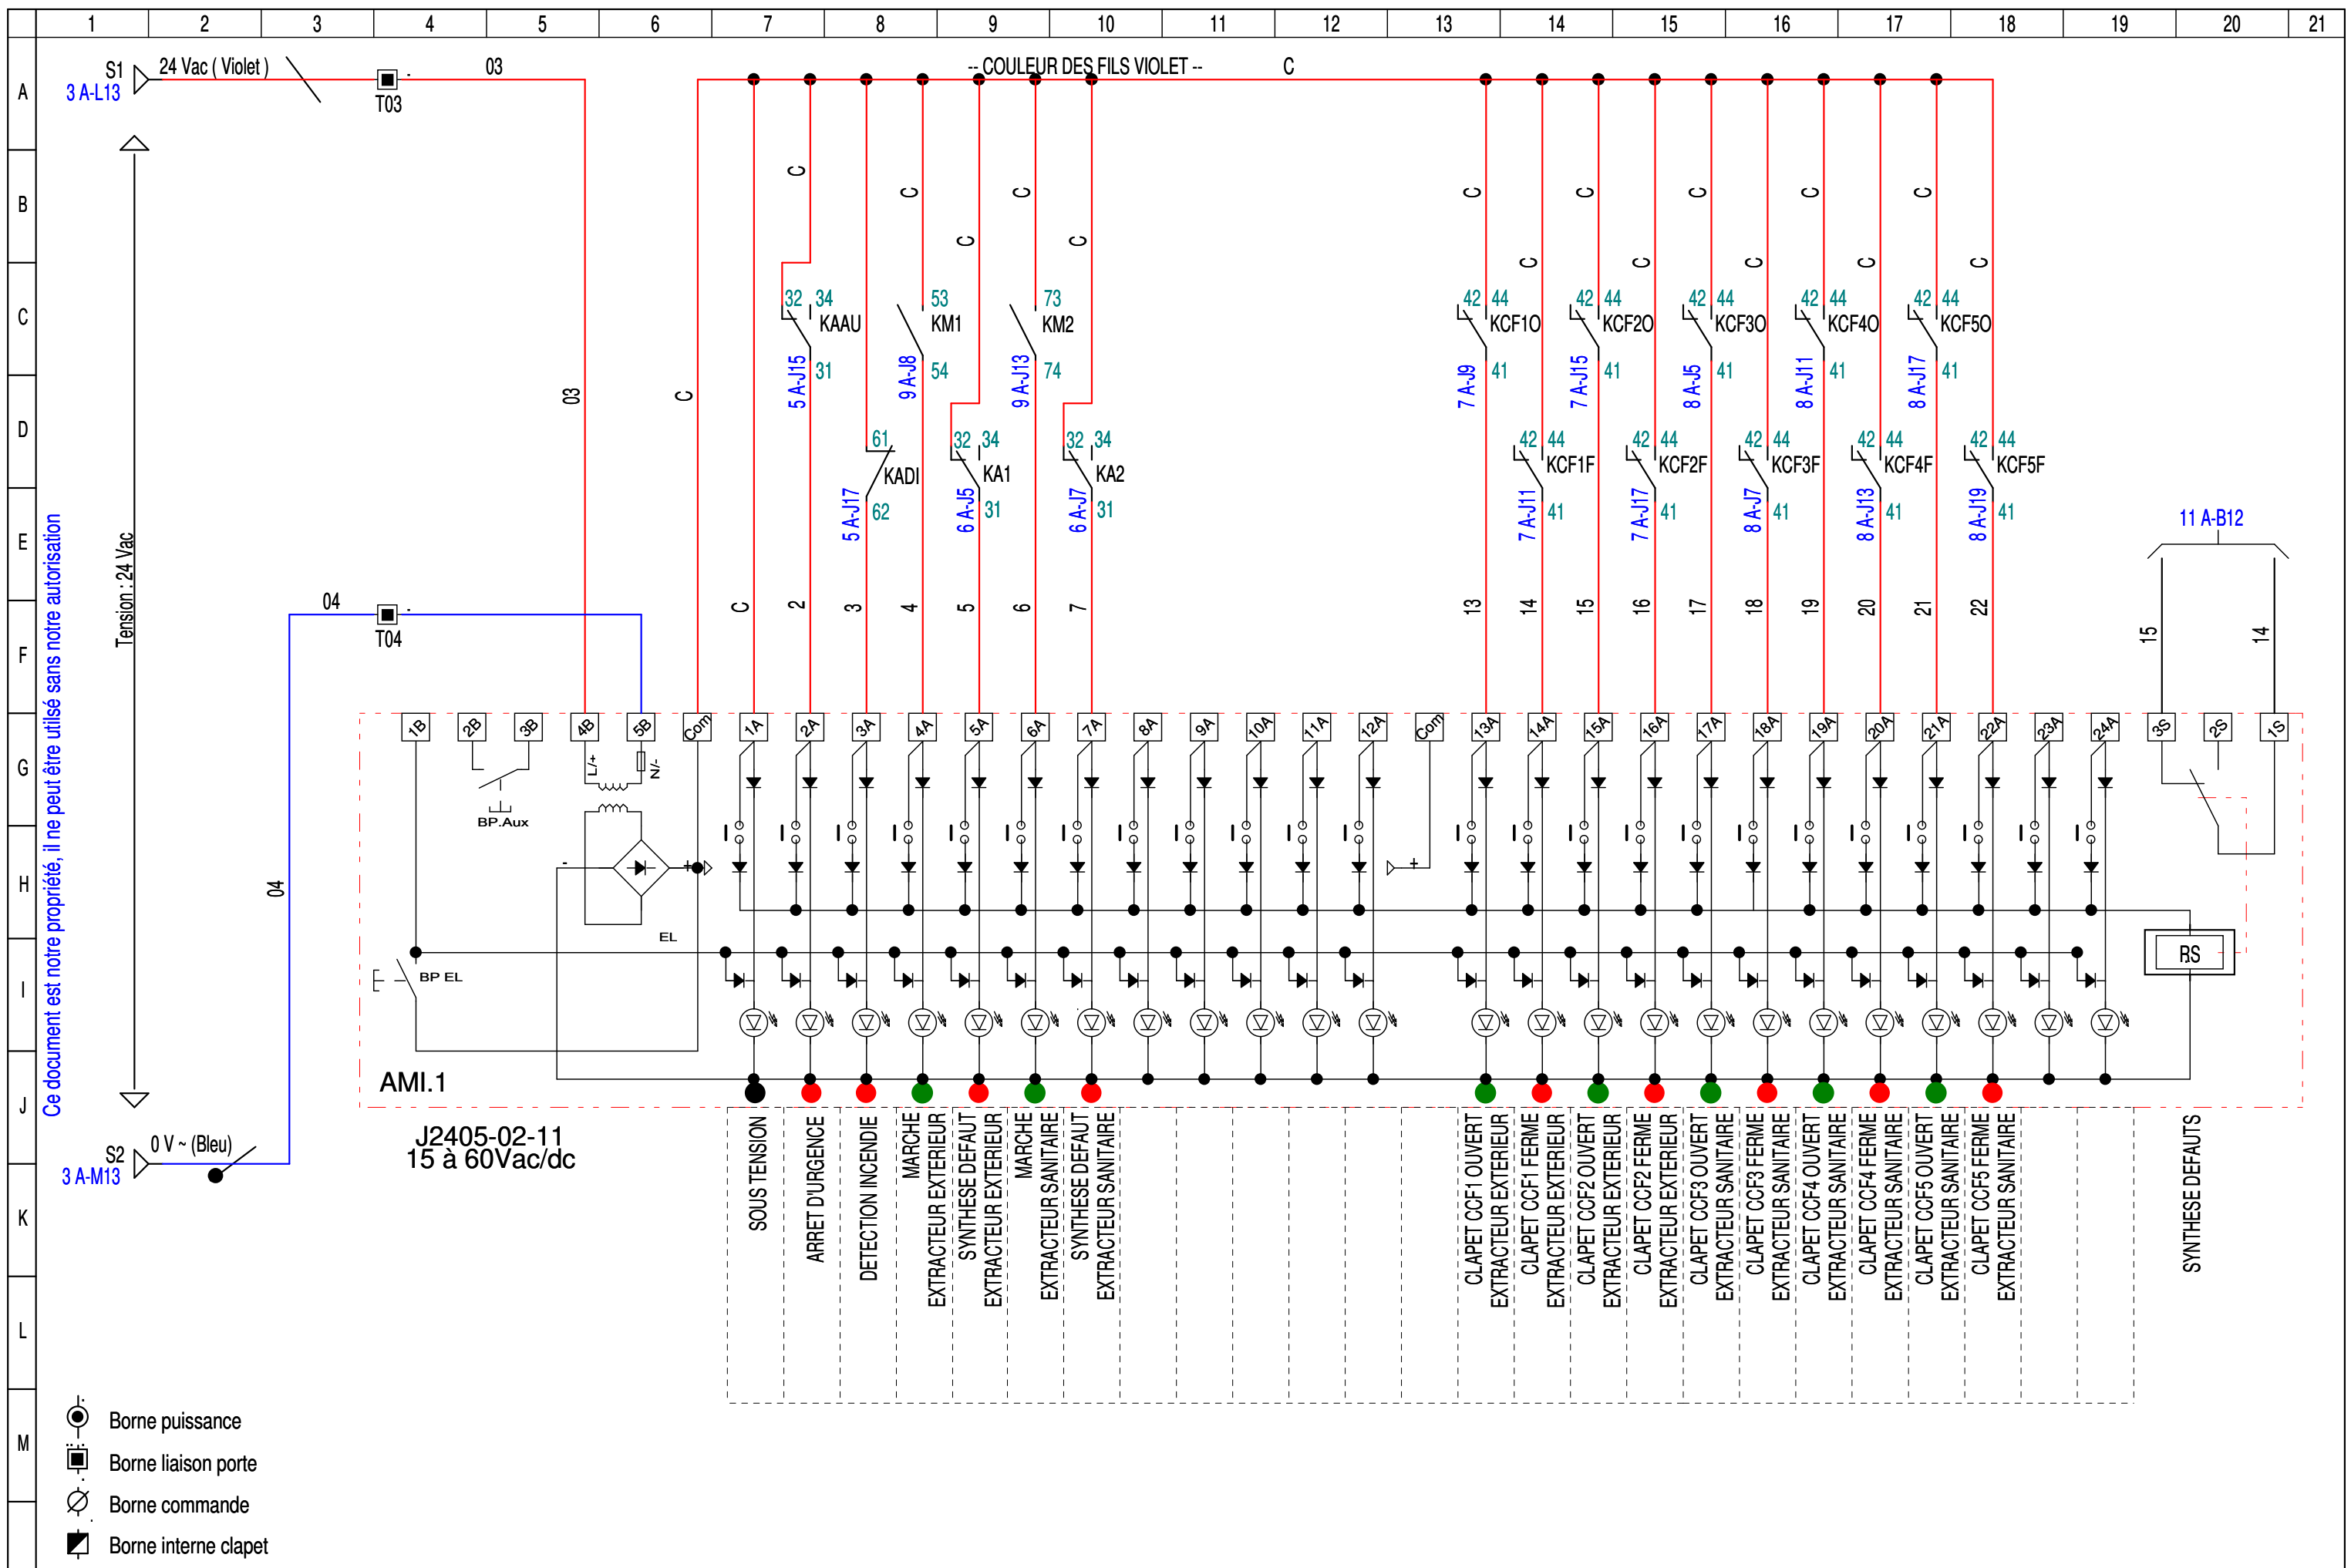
1 2 3 4 5 6 7 8 9 10 11 12 13 14 15 16 17 18 19 20 21

A B C D E F G H I J K L M

S1
3 A-L13
24 Vac ( Violet )
T03
03
-- COULEUR DES FILS VIOLET --
C

Tension : 24 Vac

Ce document est notre propriété, il ne peut être utilisé sans notre autorisation

03
C
C
32 34 KAAU
5 A-J15
31
C
53 KM1
9 A-J8
54
61 KADI
5 A-J17
62
C
32 34 KA1
6 A-J5
31
C
73 KM2
9 A-J13
74
C
32 34 KA2
6 A-J7
31

C 2 3 4 5 6 7

C C C C C
C C C C C
42 44 KCF1O
7 A-J9
41
42 44 KCF1F
7 A-J11
41
42 44 KCF2O
7 A-J15
41
42 44 KCF2F
7 A-J17
41
42 44 KCF3O
8 A-J5
41
42 44 KCF3F
8 A-J7
41
42 44 KCF4O
8 A-J11
41
42 44 KCF4F
8 A-J13
41
42 44 KCF5O
8 A-J17
41
42 44 KCF5F
8 A-J19
41

13 14 15 16 17 18 19 20 21 22

11 A-B12
15 14

04
T04
04

1B 2B 3B 4B 5B Com 1A 2A 3A 4A 5A 6A 7A 8A 9A 10A 11A 12A Com 13A 14A 15A 16A 17A 18A 19A 20A 21A 22A 23A 24A 3S 2S 1S

L/+ N/-
BP.Aux
EL
BP EL
RS

AMI.1

J2405-02-11
15 à 60Vac/dc

S2
3 A-M13
0 V ~ (Bleu)

SOUS TENSION
ARRET D'URGENCE
DETECTION INCENDIE
MARCHE EXTRACTEUR EXTERIEUR
SYNTHESE DEFAUT EXTRACTEUR EXTERIEUR
MARCHE EXTRACTEUR SANITAIRE
SYNTHESE DEFAUT EXTRACTEUR SANITAIRE
CLAPET CCF1 OUVERT EXTRACTEUR EXTERIEUR
CLAPET CCF1 FERME EXTRACTEUR EXTERIEUR
CLAPET CCF2 OUVERT EXTRACTEUR EXTERIEUR
CLAPET CCF2 FERME EXTRACTEUR EXTERIEUR
CLAPET CCF3 OUVERT EXTRACTEUR SANITAIRE
CLAPET CCF3 FERME EXTRACTEUR SANITAIRE
CLAPET CCF4 OUVERT EXTRACTEUR SANITAIRE
CLAPET CCF4 FERME EXTRACTEUR SANITAIRE
CLAPET CCF5 OUVERT EXTRACTEUR SANITAIRE
CLAPET CCF5 FERME EXTRACTEUR SANITAIRE
SYNTHESE DEFAUTS

Borne puissance
Borne liaison porte
Borne commande
Borne interne clapet